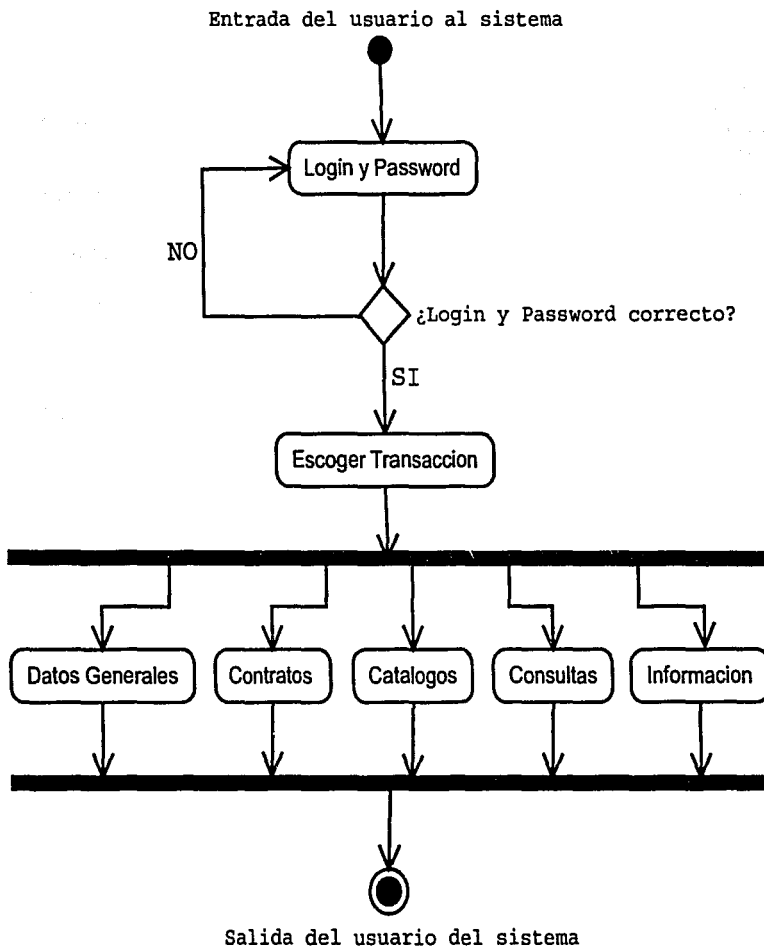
Entrada del usuario al sistema

Login y Password

NO

¿Login y Password correcto?

SI

Escoger Transaccion

Datos Generales

Contratos

Catalogos

Consultas

Informacion

Salida del usuario del sistema